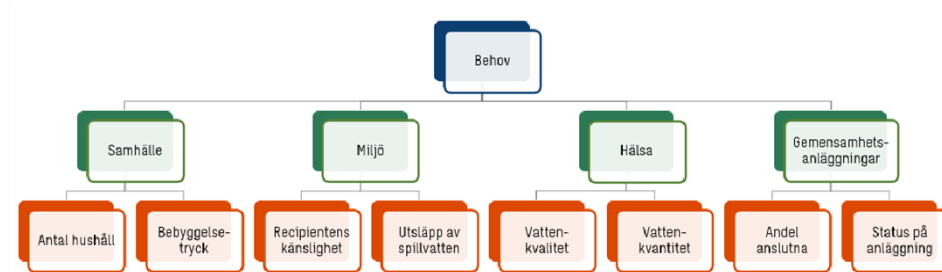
Behov

Samhälle

Miljö

Hälsa

Gemensamhetsanläggningar

Antal hushåll

Bebyggelsetryck

Recipientens känslighet

Utsläpp av spillvatten

Vattenkvalitet

Vattenkvantitet

Andel anslutna

Status på anläggning